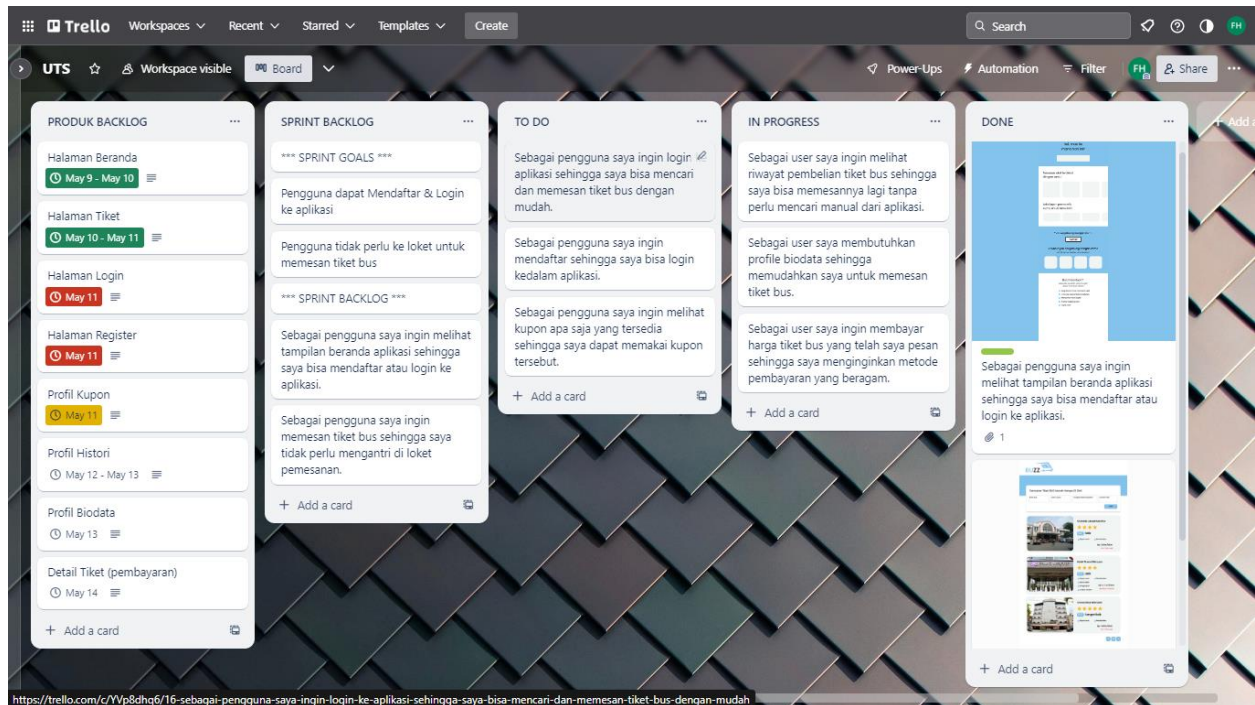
Trello Workspaces Recent Starred Templates Create

Search

FH

UTS Workspace visible Board

Power-Ups Automation Filter FH Share ···

PRODUK BACKLOG ···

Halaman Beranda
May 9 - May 10

Halaman Tiket
May 10 - May 11

Halaman Login
May 11

Halaman Register
May 11

Profil Kupon
May 11

Profil Histori
May 12 - May 13

Profil Biodata
May 13

Detail Tiket (pembayaran)
May 14

+ Add a card

SPRINT BACKLOG ···

*** SPRINT GOALS ***

Pengguna dapat Mendaftar & Login ke aplikasi

Pengguna tidak perlu ke loket untuk memesan tiket bus

*** SPRINT BACKLOG ***

Sebagai pengguna saya ingin melihat tampilan beranda aplikasi sehingga saya bisa mendaftar atau login ke aplikasi.

Sebagai pengguna saya ingin memesan tiket bus sehingga saya tidak perlu mengantri di loket pemesanan.

+ Add a card

TO DO ···

Sebagai pengguna saya ingin login aplikasi sehingga saya bisa mencari dan memesan tiket bus dengan mudah.

Sebagai pengguna saya ingin mendaftar sehingga saya bisa login kedalam aplikasi.

Sebagai pengguna saya ingin melihat kupon apa saja yang tersedia sehingga saya dapat memakai kupon tersebut.

+ Add a card

IN PROGRESS ···

Sebagai user saya ingin melihat riwayat pembelian tiket bus sehingga saya bisa memesannya lagi tanpa perlu mencari manual dari aplikasi.

Sebagai user saya membutuhkan profile biodata sehingga memudahkan saya untuk memesan tiket bus.

Sebagai user saya ingin membayar harga tiket bus yang telah saya pesan sehingga saya menginginkan metode pembayaran yang beragam.

+ Add a card

DONE ···

Sebagai pengguna saya ingin melihat tampilan beranda aplikasi sehingga saya bisa mendaftar atau login ke aplikasi.

1

+ Add a card

+ Add a

https://trello.com/c/YVp8dhq6/16-sebagai-pengguna-saya-ingin-login-ke-aplikasi-sehingga-saya-bisa-mencari-dan-memesan-tiket-bus-dengan-mudah